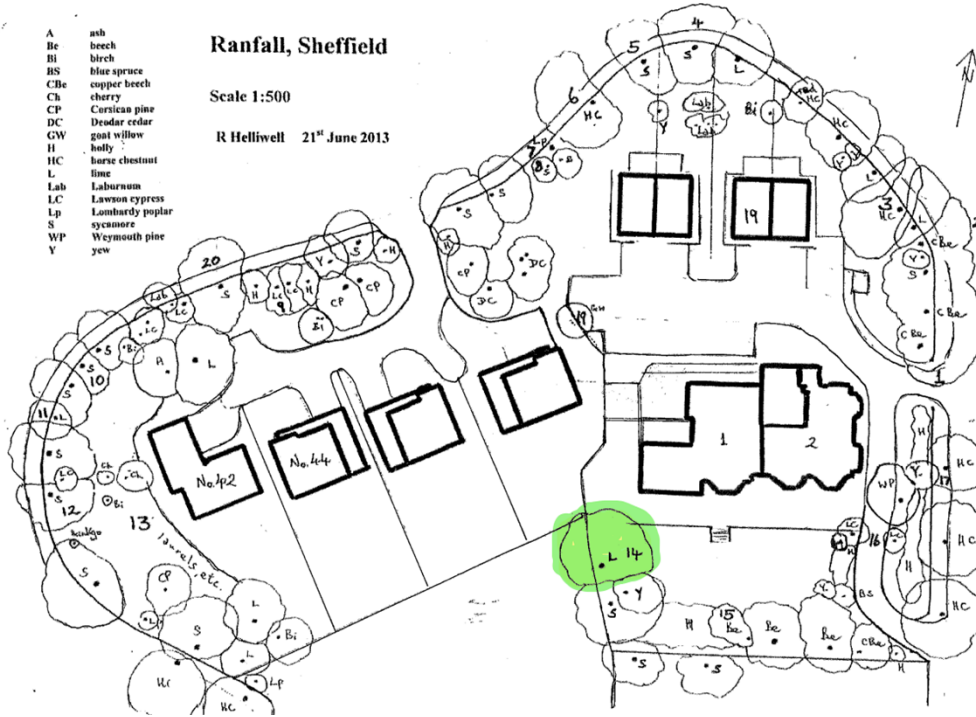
| | |
|---|---|
| A | ash |
| Be | beech |
| Bi | birch |
| BS | blue spruce |
| CBe | copper beech |
| Ch | cherry |
| CP | Corsican pine |
| DC | Deodar cedar |
| GW | goat willow |
| H | holly |
| HC | horse chestnut |
| L | lime |
| Lab | Laburnum |
| LC | Lawson cypress |
| Lp | Lombardy poplar |
| S | sycamore |
| WP | Weymouth pine |
| Y | yew |

Ranfall, Sheffield

Scale 1:500

R Helliwell 21st June 2013

N

4 5 6 3 S S L Lab Lab Bi Y HC Bi HC HC Lp S S HC 19 L CBe Y CBe CBe 20 S H Y S H H H L CP CP Bi CP DC DC H S Lab LC LC S Bi Bi L 10 11 GW 19 No.42 No.44 1 2 S LC Ch Ch S Bi 12 13 ginkgo laurels etc. L 14 S Y CP S L Bi S HC HC Lp 15 Be Be Be CBe H S H H WP Y HC LC H 16 LC Y BS H HC